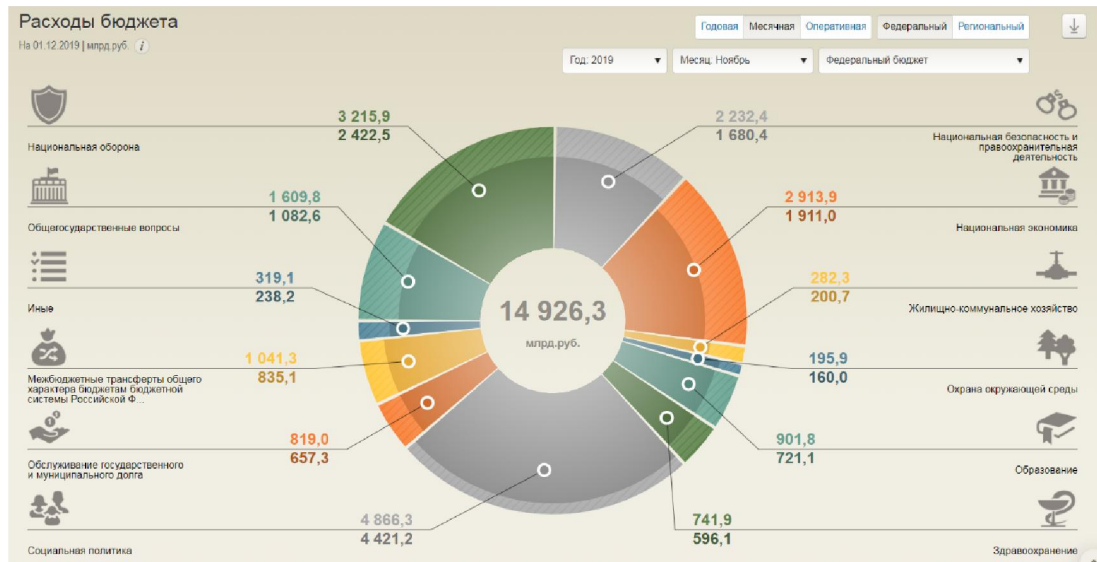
Расходы бюджета

На 01.12.2019 | млрд.руб.

Годовая | Месячная | Оперативная

Федеральный | Региональный

Год: 2019

Месяц: Ноябрь

Федеральный бюджет

3 215,9
2 422,5

Национальная оборона

1 609,8
1 082,6

Общегосударственные вопросы

319,1
238,2

Иные

1 041,3
835,1

Межбюджетные трансферты общего характера бюджетам бюджетной системы Российской Ф...

819,0
657,3

Обслуживание государственного и муниципального долга

4 866,3
4 421,2

Социальная политика

14 926,3
млрд.руб.

2 232,4
1 680,4

Национальная безопасность и правоохранительная деятельность

2 913,9
1 911,0

Национальная экономика

282,3
200,7

Жилищно-коммунальное хозяйство

195,9
160,0

Охрана окружающей среды

901,8
721,1

Образование

741,9
596,1

Здравоохранение